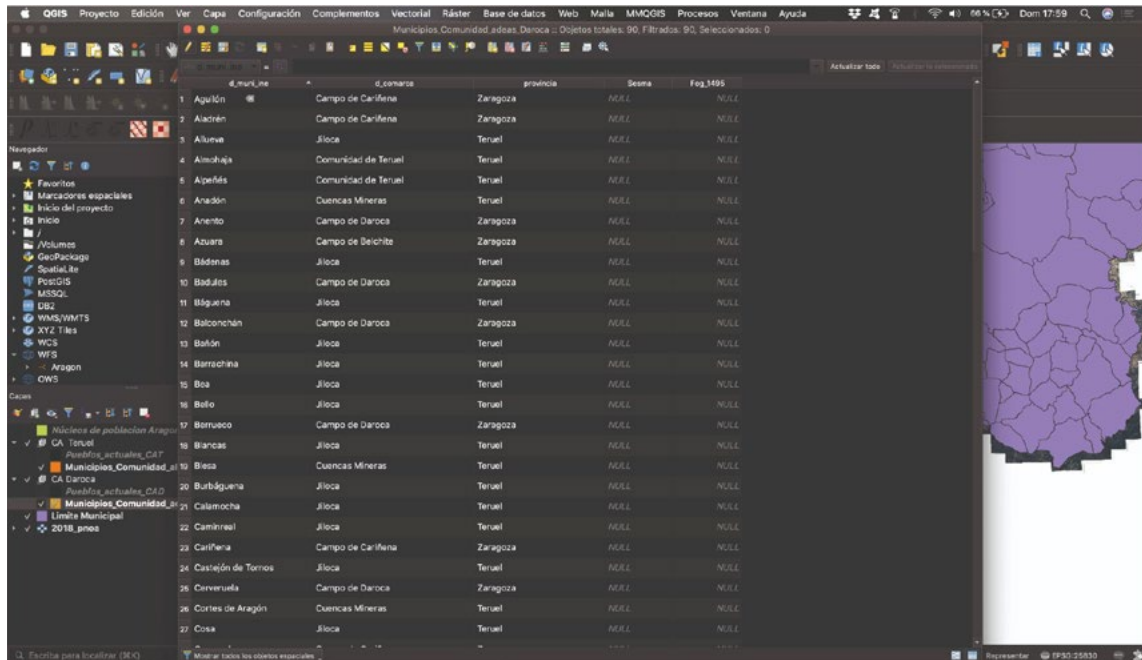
QGIS Proyecto Edición Ver Capa Configuración Complementos Vectorial Ráster Base de datos Web Malla MMQGIS Procesos Ventana Ayuda

66% Dom 17:59

Municipios_Comunidad_aldeas_Daroca :: Objetos totales: 90, Filtrados: 90, Seleccionados: 0

Actualizar todo

Navegador

Favoritos
Marcadores espaciales
Inicio del proyecto
Inicio
/
/Volumes
GeoPackage
SpatiaLite
PostGIS
MSSQL
DB2
WMS/WMTS
XYZ Tiles
WCS
WFS
Aragon
OWS

Capas

Núcleos de población Aragon
CA_Teruel
Pueblos_actuales_CAT
Municipios_Comunidad_al
CA Daroca
Pueblos_actuales_CAD
Municipios_Comunidad_al
Limite Municipal
2018_pnoa

| | d_muni_ine | d_comarca | provincia | Sesma | Fog_1495 |
|---|---|---|---|---|---|
| 1 | Aguilón | Campo de Cariñena | Zaragoza | NULL | NULL |
| 2 | Aladrén | Campo de Cariñena | Zaragoza | NULL | NULL |
| 3 | Allueva | Jiloca | Teruel | NULL | NULL |
| 4 | Almohaja | Comunidad de Teruel | Teruel | NULL | NULL |
| 5 | Alpeñés | Comunidad de Teruel | Teruel | NULL | NULL |
| 6 | Anadón | Cuencas Mineras | Teruel | NULL | NULL |
| 7 | Anento | Campo de Daroca | Zaragoza | NULL | NULL |
| 8 | Azuara | Campo de Belchite | Zaragoza | NULL | NULL |
| 9 | Bádenas | Jiloca | Teruel | NULL | NULL |
| 10 | Badules | Campo de Daroca | Zaragoza | NULL | NULL |
| 11 | Báguena | Jiloca | Teruel | NULL | NULL |
| 12 | Balconchán | Campo de Daroca | Zaragoza | NULL | NULL |
| 13 | Bañón | Jiloca | Teruel | NULL | NULL |
| 14 | Barrachina | Jiloca | Teruel | NULL | NULL |
| 15 | Bea | Jiloca | Teruel | NULL | NULL |
| 16 | Bello | Jiloca | Teruel | NULL | NULL |
| 17 | Berrueco | Campo de Daroca | Zaragoza | NULL | NULL |
| 18 | Blancas | Jiloca | Teruel | NULL | NULL |
| 19 | Blesa | Cuencas Mineras | Teruel | NULL | NULL |
| 20 | Burbáguena | Jiloca | Teruel | NULL | NULL |
| 21 | Calamocha | Jiloca | Teruel | NULL | NULL |
| 22 | Caminreal | Jiloca | Teruel | NULL | NULL |
| 23 | Cariñena | Campo de Cariñena | Zaragoza | NULL | NULL |
| 24 | Castejón de Tornos | Jiloca | Teruel | NULL | NULL |
| 25 | Cerveruela | Campo de Daroca | Zaragoza | NULL | NULL |
| 26 | Cortes de Aragón | Cuencas Mineras | Teruel | NULL | NULL |
| 27 | Cosa | Jiloca | Teruel | NULL | NULL |

Escriba para localizar (⌘K)

Mostrar todos los objetos espaciales

Representar EPSG:25830